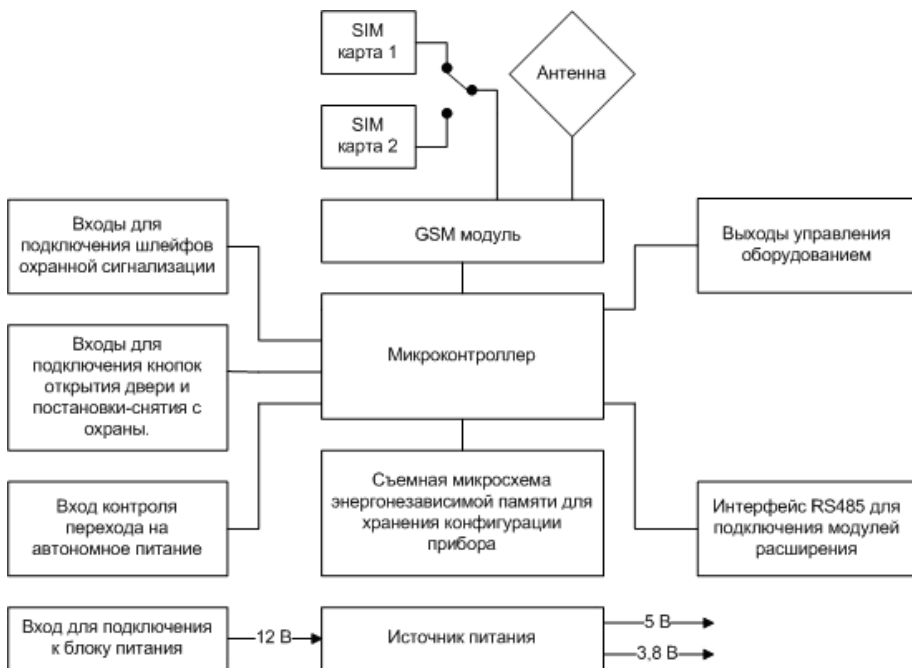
SIM карта 1

SIM карта 2

Антенна

Входы для подключения шлейфов охранной сигнализации

GSM модуль

Выходы управления оборудованием

Входы для подключения кнопок открытия двери и постановки-снятия с охраны.

Микроконтроллер

Вход контроля перехода на автономное питание

Съемная микросхема энергонезависимой памяти для хранения конфигурации прибора

Интерфейс RS485 для подключения модулей расширения

Вход для подключения к блоку питания

12 В

Источник питания

5 В

3,8 В